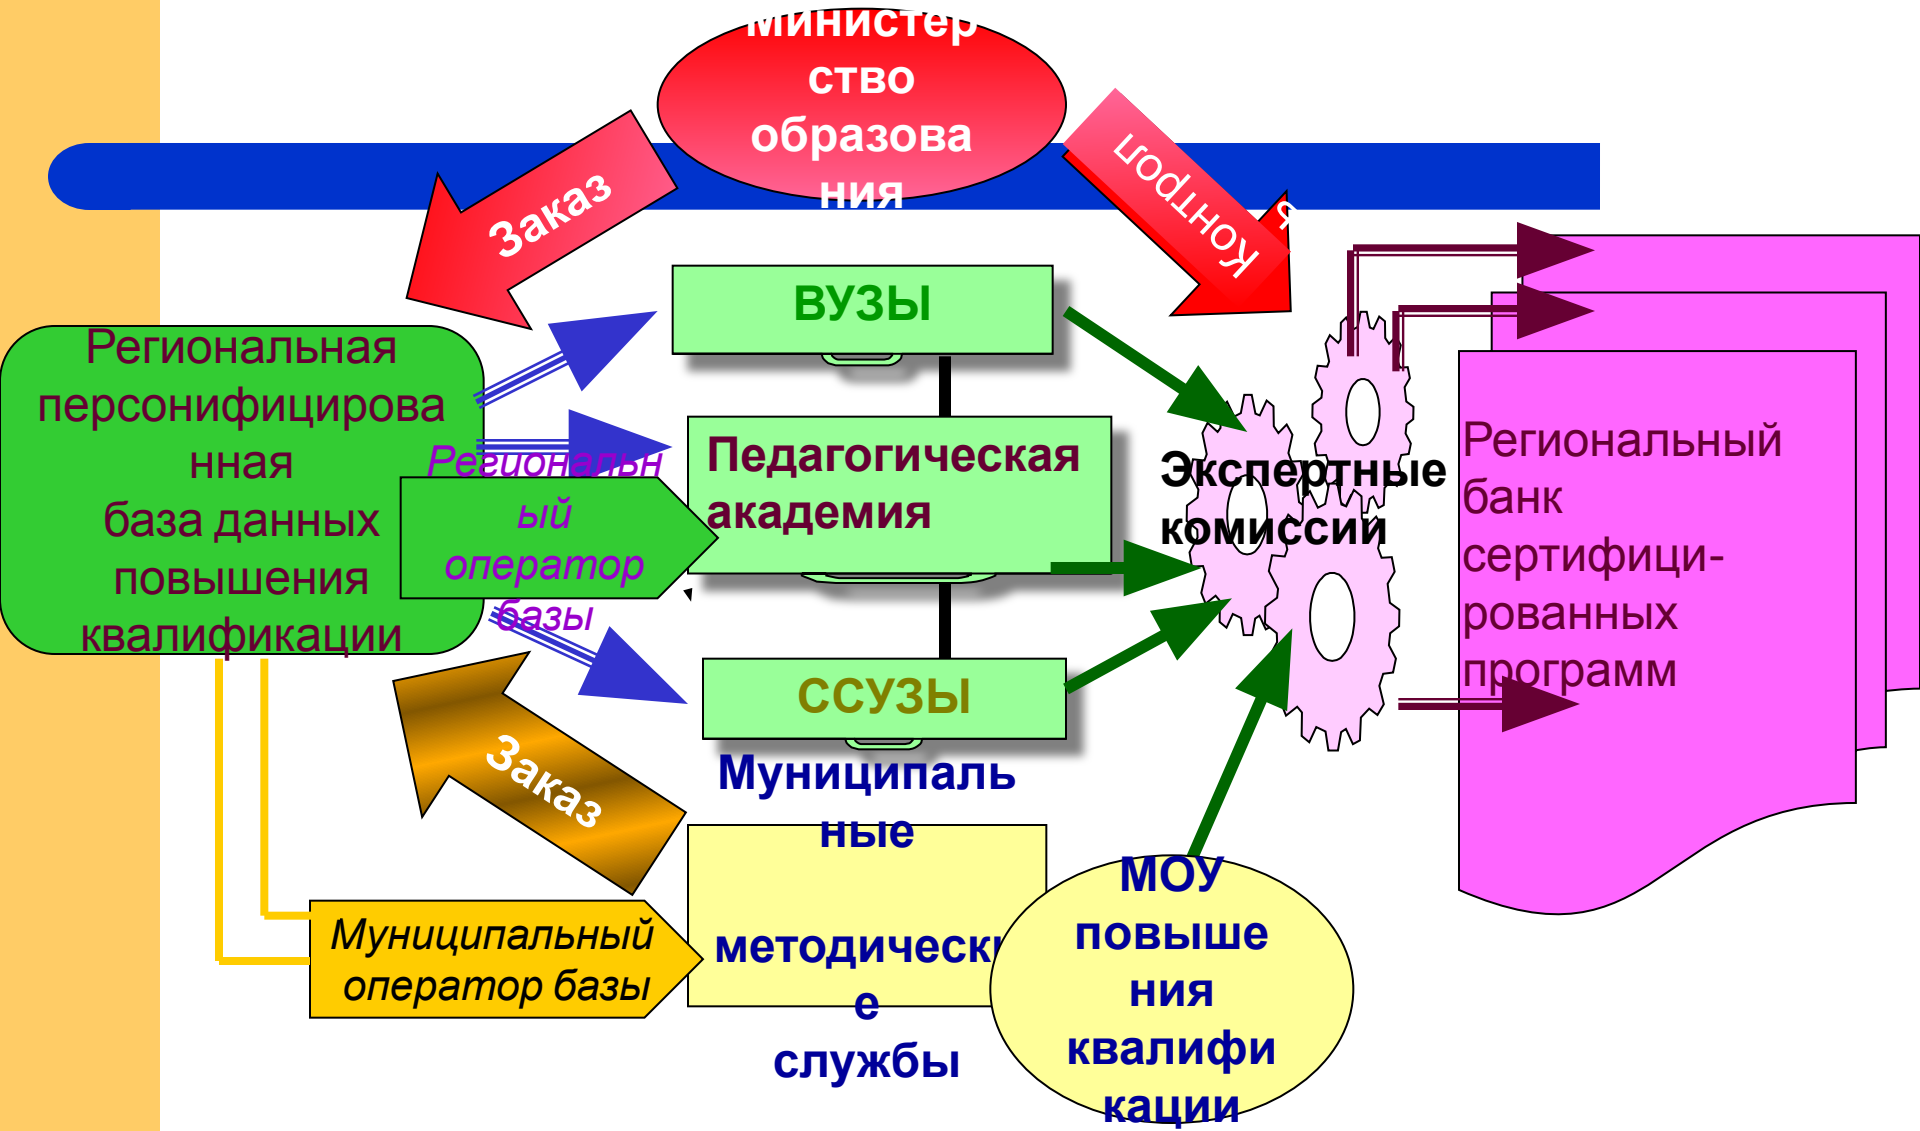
Министерство образования

Заказ

Контроль

Региональная персонифицированная база данных повышения квалификации

Региональный оператор базы

ВУЗЫ

Педагогическая академия

ССУЗЫ

Экспертные комиссии

Региональный банк сертифицированных программ

Заказ

Муниципальные методические службы

МОУ повышения квалификации

Муниципальный оператор базы